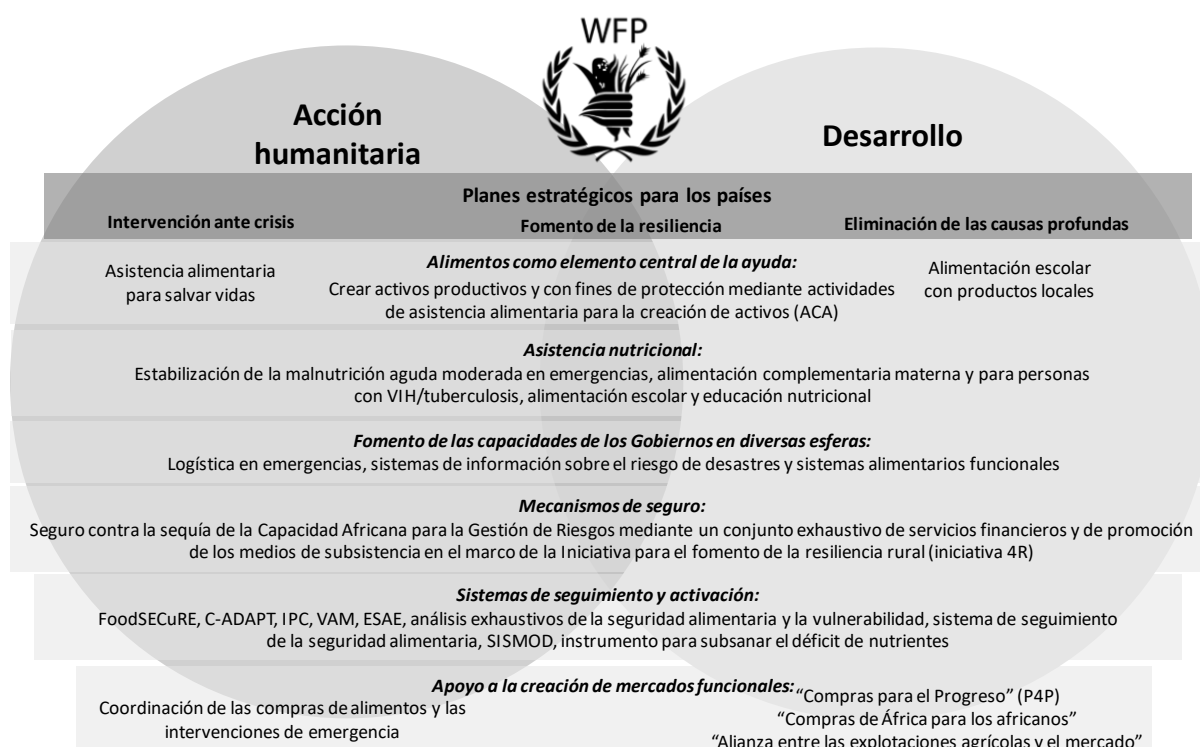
WFP

Acción humanitaria

Desarrollo

Planes estratégicos para los países

Intervención ante crisis

Fomento de la resiliencia

Eliminación de las causas profundas

Asistencia alimentaria para salvar vidas

*Alimentos como elemento central de la ayuda:*
Crear activos productivos y con fines de protección mediante actividades de asistencia alimentaria para la creación de activos (ACA)

Alimentación escolar con productos locales

*Asistencia nutricional:*
Estabilización de la malnutrición aguda moderada en emergencias, alimentación complementaria materna y para personas con VIH/tuberculosis, alimentación escolar y educación nutricional

*Fomento de las capacidades de los Gobiernos en diversas esferas:*
Logística en emergencias, sistemas de información sobre el riesgo de desastres y sistemas alimentarios funcionales

*Mecanismos de seguro:*
Seguro contra la sequía de la Capacidad Africana para la Gestión de Riesgos mediante un conjunto exhaustivo de servicios financieros y de promoción de los medios de subsistencia en el marco de la Iniciativa para el fomento de la resiliencia rural (iniciativa 4R)

*Sistemas de seguimiento y activación:*
FoodSECuRE, C-ADAPT, IPC, VAM, ESAE, análisis exhaustivos de la seguridad alimentaria y la vulnerabilidad, sistema de seguimiento de la seguridad alimentaria, SISMOD, instrumento para subsanar el déficit de nutrientes

*Apoyo a la creación de mercados funcionales:*

Coordinación de las compras de alimentos y las intervenciones de emergencia

"Compras para el Progreso" (P4P)
"Compras de África para los africanos"
"Alianza entre las explotaciones agrícolas y el mercado"